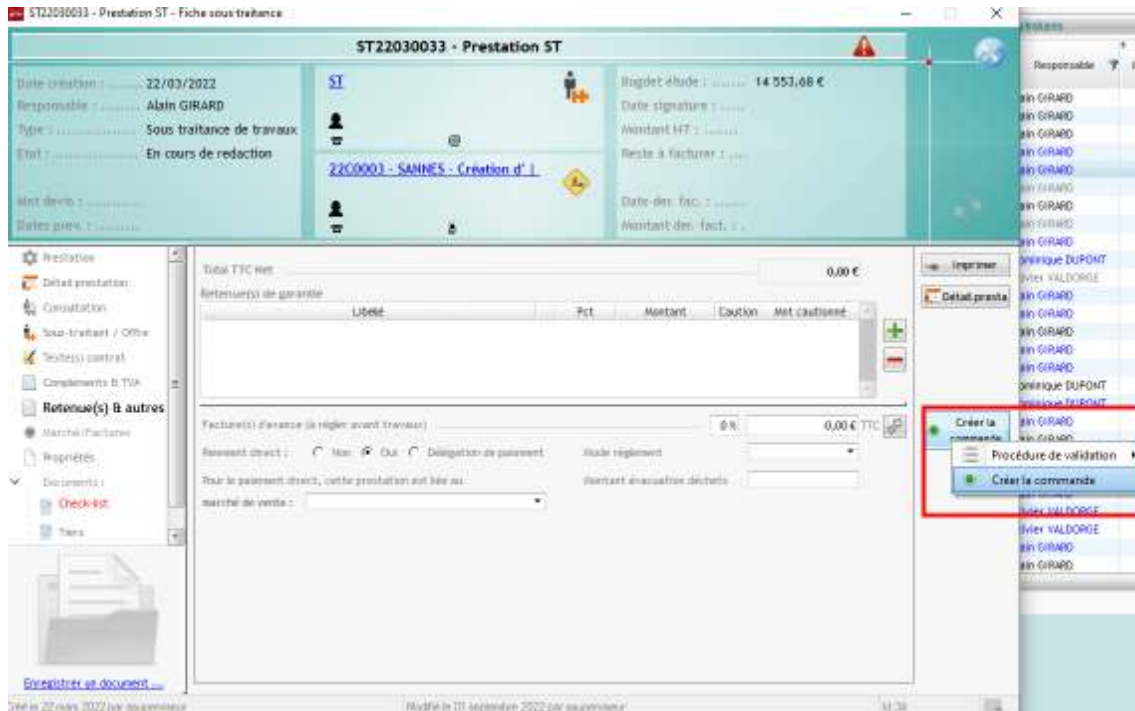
ST22030033 - Prestation ST - Fiche sous traitance

ST22030033 - Prestation ST

Date création : 22/03/2022
Responsable : Alain GIRARD
Type : Sous traitance de travaux
Etat : En cours de redaction

Mnt devis :
Dates prev. :

ST

22C0003 - SANNES - Création d' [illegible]

Budget étude : 14 553,68 €
Date signature :
Montant HT :
Reste à facturer :

Date der. fac. :
Montant der. fact. :

Prestation
Détail prestation
Consultation
Sous-traitant / Offre
Texte(s) contrat
Compléments & TVA
Retenue(s) & autres
Marché/Factures
Propriétés
Documents :
Check-list
Tiers

Enregistrer un document ...

Total TTC Net 0,00 €
Retenue(s) de garantie

| Libellé | Pct | Montant | Caution | Mnt cautionné |
|---|---|---|---|---|

Facture(s) d'avance (à régler avant travaux) 0 % 0,00 € TTC

Paiement direct : Non Oui Délégation de paiement
Mode règlement
Pour le paiement direct, cette prestation est liée au marché de vente :
Montant évacuation déchets

Imprimer
Détail presta
Créer la commande
Procédure de validation
Créer la commande

Responsable
ain GIRARD
ain GIRARD
ain GIRARD
ain GIRARD
ain GIRARD
ain GIRARD
ain GIRARD
ain GIRARD
ain GIRARD
ominique DUPONT
livier VALDORGE
ain GIRARD
ain GIRARD
ain GIRARD
ain GIRARD
ain GIRARD
ominique DUPONT
ominique DUPONT
ain GIRARD
ain GIRARD
livier VALDORGE
livier VALDORGE
ain GIRARD
ain GIRARD

Créé le 22 mars 2022 par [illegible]
Modifié le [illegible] septembre 2022 par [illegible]